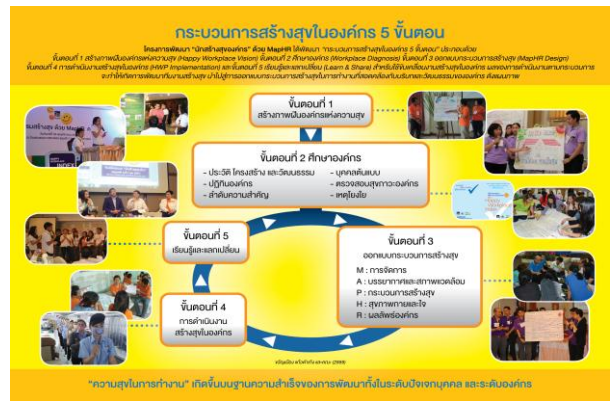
กระบวนการสร้างสุขในองค์กร 5 ขั้นตอน

โครงการพัฒนา "นักสร้างสุของค์กร" ด้วย MapHR ได้พัฒนา "กระบวนการสร้างสุของค์กร 5 ขั้นตอน" ประกอบด้วย ขั้นตอนที่ 1 สร้างภาพฝันองค์กรแห่งความสุข (Happy Workplace Vision) ขั้นตอนที่ 2 ศึกษาองค์กร (Workplace Diagnosis) ขั้นตอนที่ 3 ออกแบบกระบวนการสร้างสุข (MapHR Design) ขั้นตอนที่ 4 การดำเนินงานสร้างสุของค์กร (HWP Implementation) และขั้นตอนที่ 5 เรียนรู้และแลกเปลี่ยน (Learn & Share) สำหรับใช้ขับเคลื่อนงานสร้างสุของค์กร และการดำเนินงานตามกระบวนการ จะทำให้เกิดการพัฒนาทีมงานสร้างสุข นำไปสู่การออกแบบกระบวนการสร้างสุขในการทำงานที่สอดคล้องกับบริบทและวัฒนธรรมขององค์กร ที่เหมาะสม

ขั้นตอนที่ 1
สร้างภาพฝันองค์กรแห่งความสุข

ขั้นตอนที่ 2 ศึกษาองค์กร
- ประวัติ โครงสร้าง และวัฒนธรรม
- ปฏิทินองค์กร
- ลำดับความสำคัญ
- บุคคลต้นแบบ
- ตรวจสอบสุขภาวะองค์กร
- เหตุโยงใย

ขั้นตอนที่ 3
ออกแบบกระบวนการสร้างสุข
M : การจัดการ
A : บรรยากาศและสภาพแวดล้อม
P : กระบวนการสร้างสุข
H : สุขภาพกายและใจ
R : ผลลัพธ์องค์กร

ขั้นตอนที่ 4
การดำเนินงานสร้างสุขในองค์กร

ขั้นตอนที่ 5
เรียนรู้และแลกเปลี่ยน

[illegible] (2559)

"ความสุขในการทำงาน" เกิดขึ้นบนฐานความสำเร็จของการพัฒนาทั้งในระดับปัจเจกบุคคล และระดับองค์กร